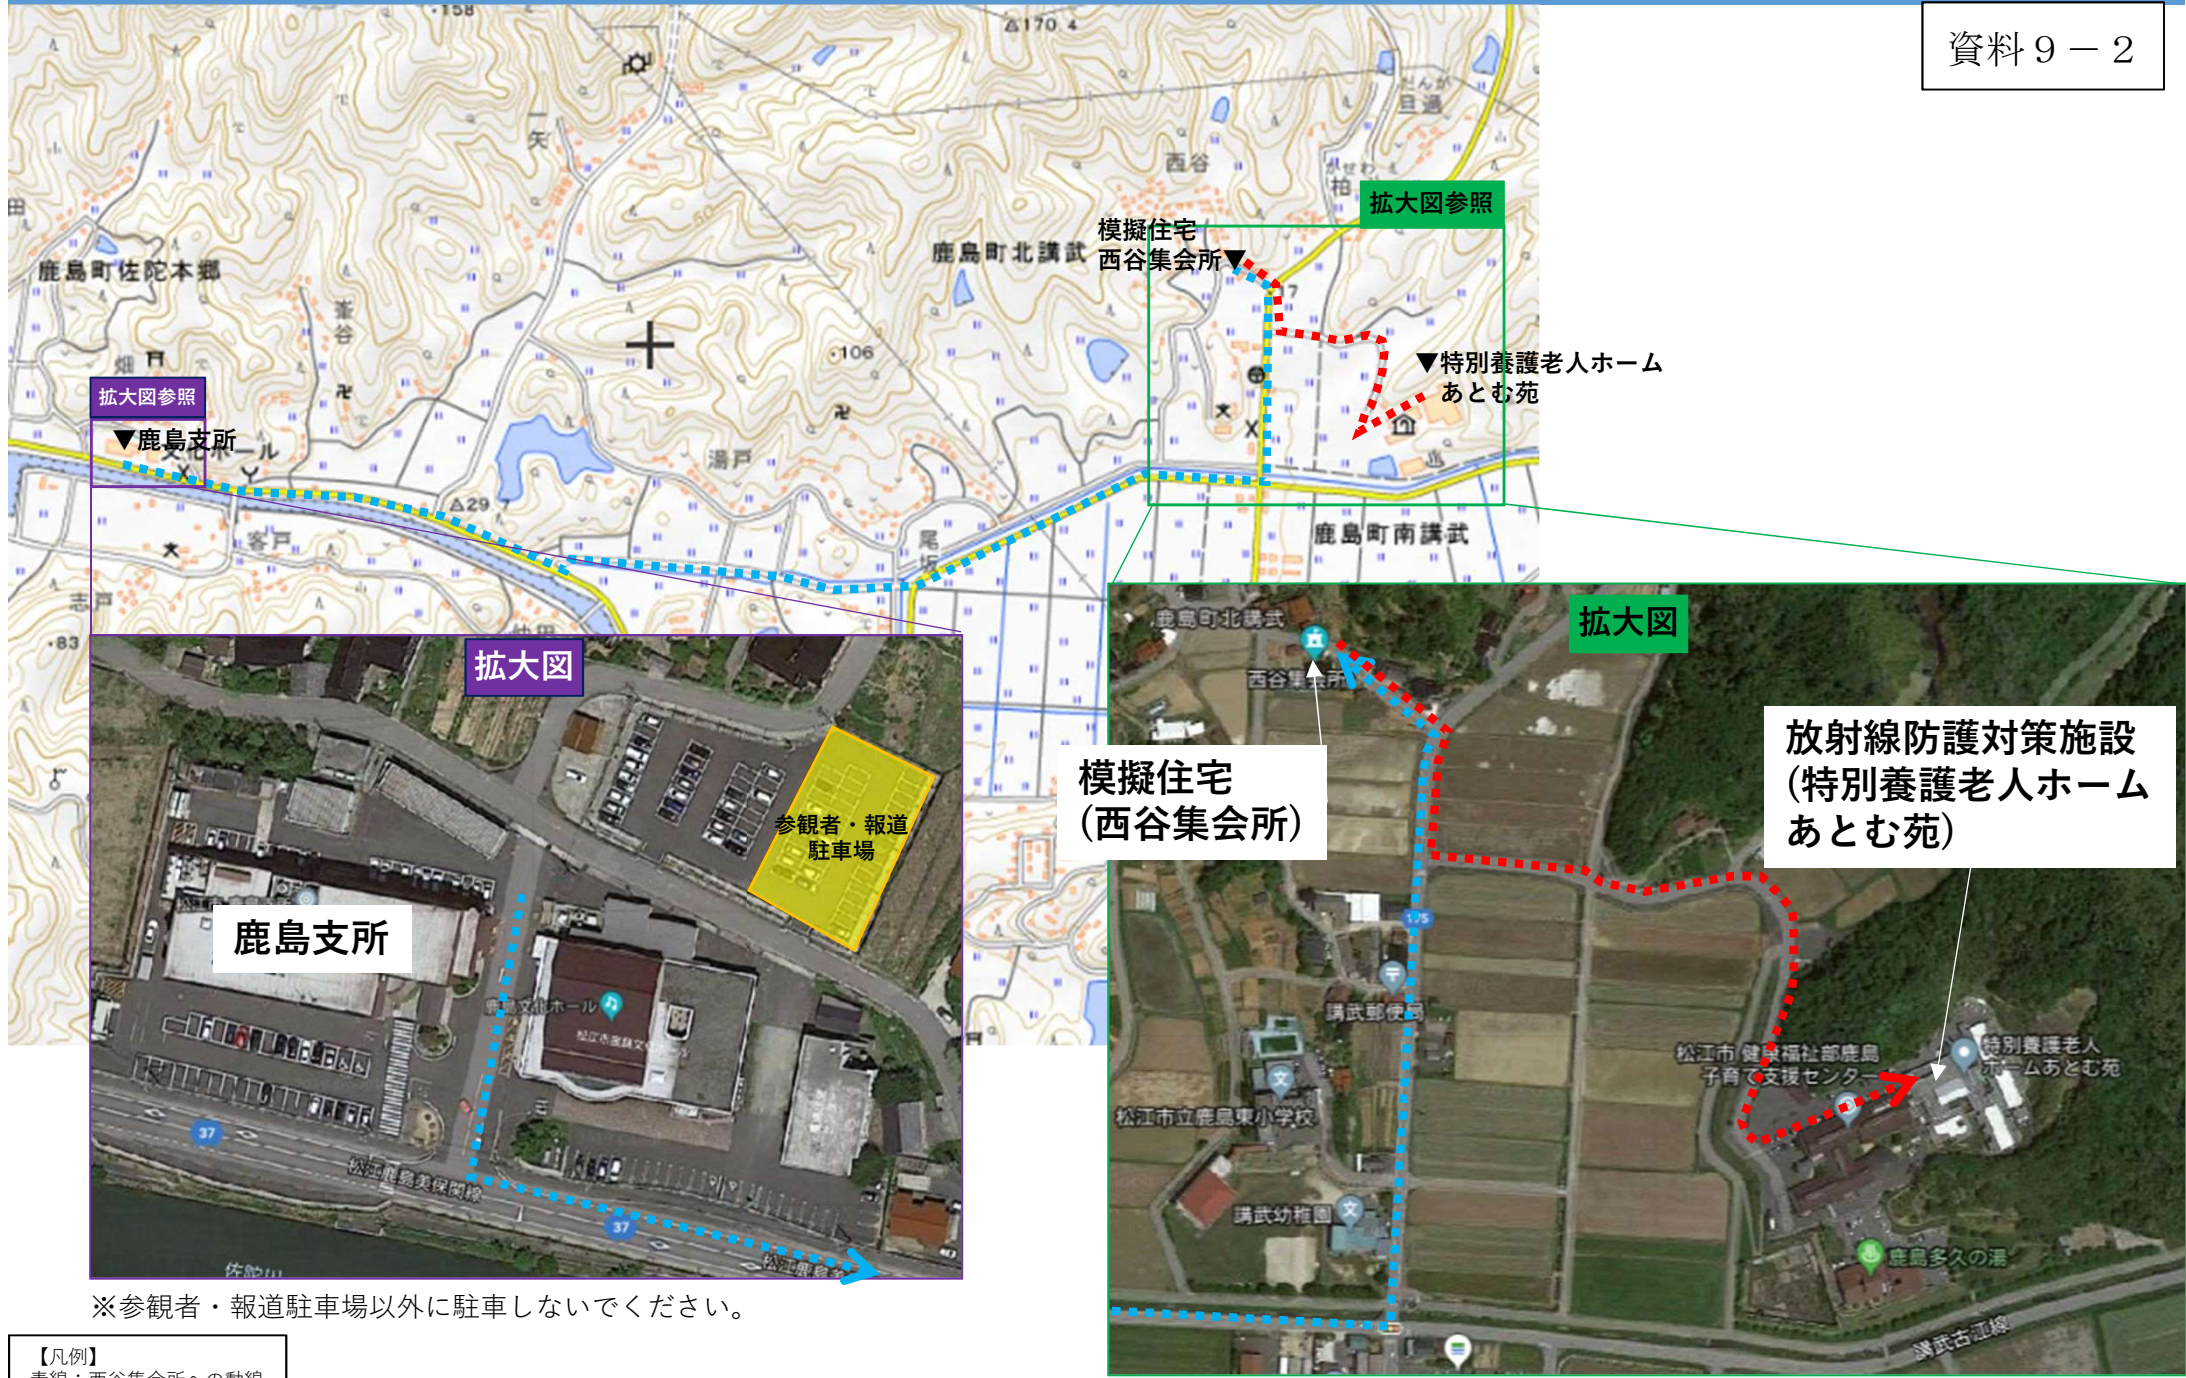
資料９－２

158

170.4

西谷

拡大図参照

模擬住宅
西谷集会所▼

鹿島町北講武

鹿島町佐陀本郷

106

▼特別養護老人ホーム
あとむ苑

拡大図参照

▼鹿島支所

湯戸

29

客戸

鹿島町南講武

志戸

83

拡大図

参観者・報道
駐車場

鹿島支所

鹿島文化ホール

37

松江鹿島美保関線

37

拡大図

鹿島町北講武

西谷集会所

模擬住宅
(西谷集会所)

放射線防護対策施設
(特別養護老人ホーム
あとむ苑)

講武郵便局

松江市健康福祉部鹿島
子育て支援センター

特別養護老人
ホームあとむ苑

松江市立鹿島東小学校

講武幼稚園

鹿島多久の湯

講武古浦線

※参観者・報道駐車場以外に駐車しないでください。

【凡例】
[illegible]